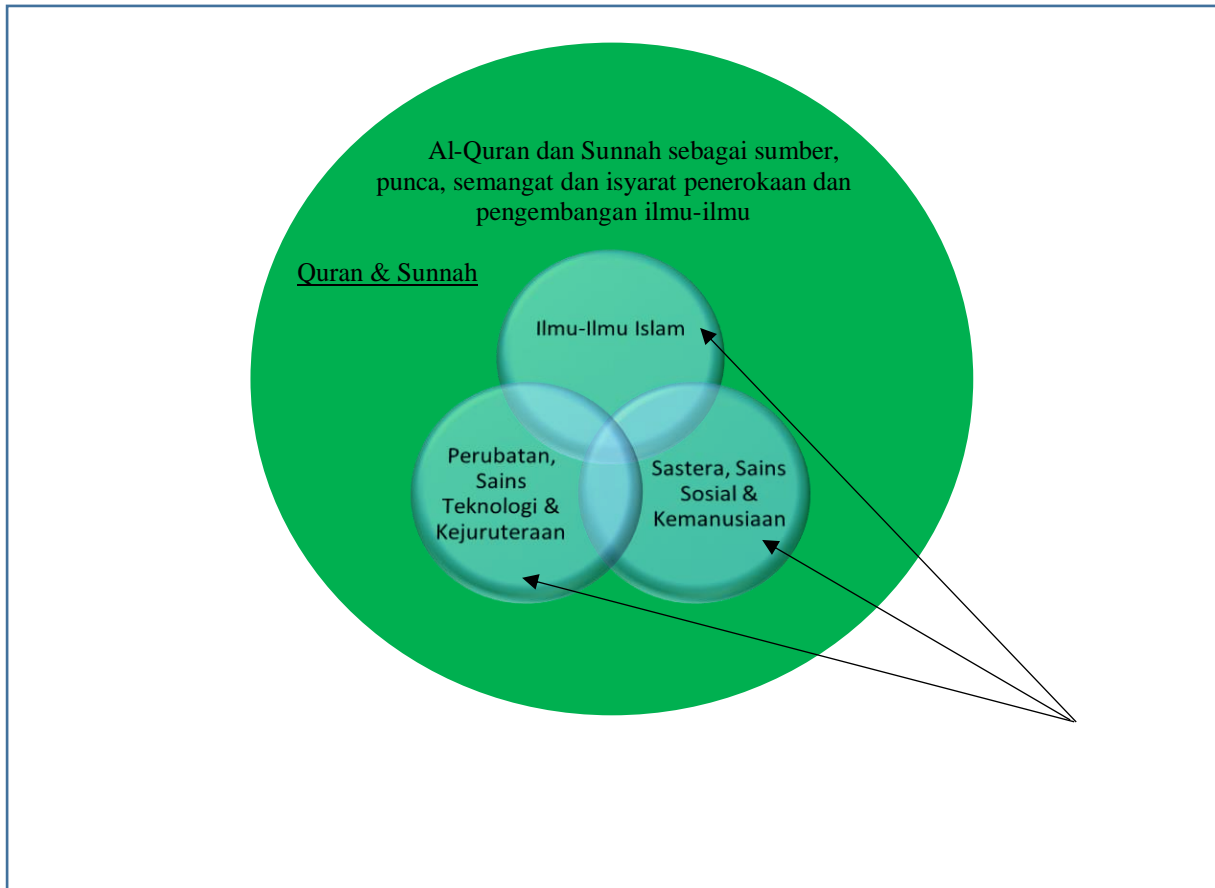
Al-Quran dan Sunnah sebagai sumber, punca, semangat dan isyarat penerokaan dan pengembangan ilmu-ilmu

Quran & Sunnah

Ilmu-Ilmu Islam

Perubatan, Sains Teknologi & Kejuruteraan

Sastera, Sains Sosial & Kemanusiaan